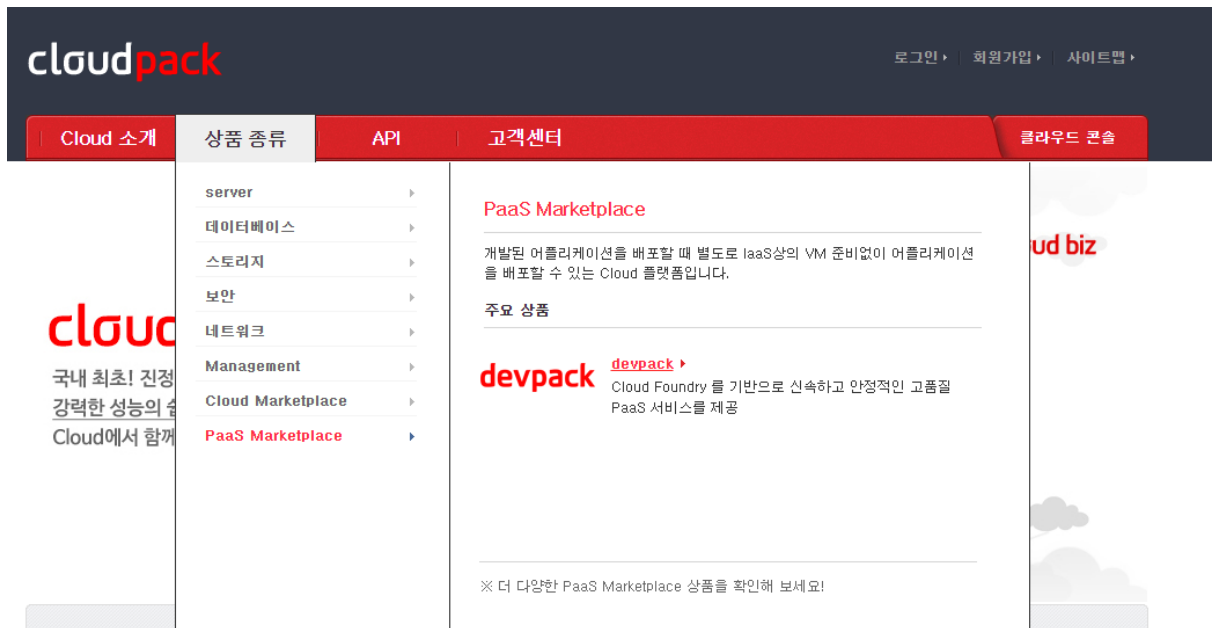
cloudpack

로그인 ▸ 회원가입 ▸ 사이트맵 ▸

Cloud 소개 상품 종류 API 고객센터 클라우드 콘솔

server ▸
데이터베이스 ▸
스토리지 ▸
보안 ▸
네트워크 ▸
Management ▸
Cloud Marketplace ▸
PaaS Marketplace ▸

PaaS Marketplace

개발된 어플리케이션을 배포할 때 별도로 IaaS상의 VM 준비없이 어플리케이션을 배포할 수 있는 Cloud 플랫폼입니다.

주요 상품

devpack

devpack ▸
Cloud Foundry 를 기반으로 신속하고 안정적인 고품질 PaaS 서비스를 제공

※ 더 다양한 PaaS Marketplace 상품을 확인해 보세요!

cloud
국내 최초! 진정
강력한 성능의 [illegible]
Cloud에서 함께

ud biz
ud biz